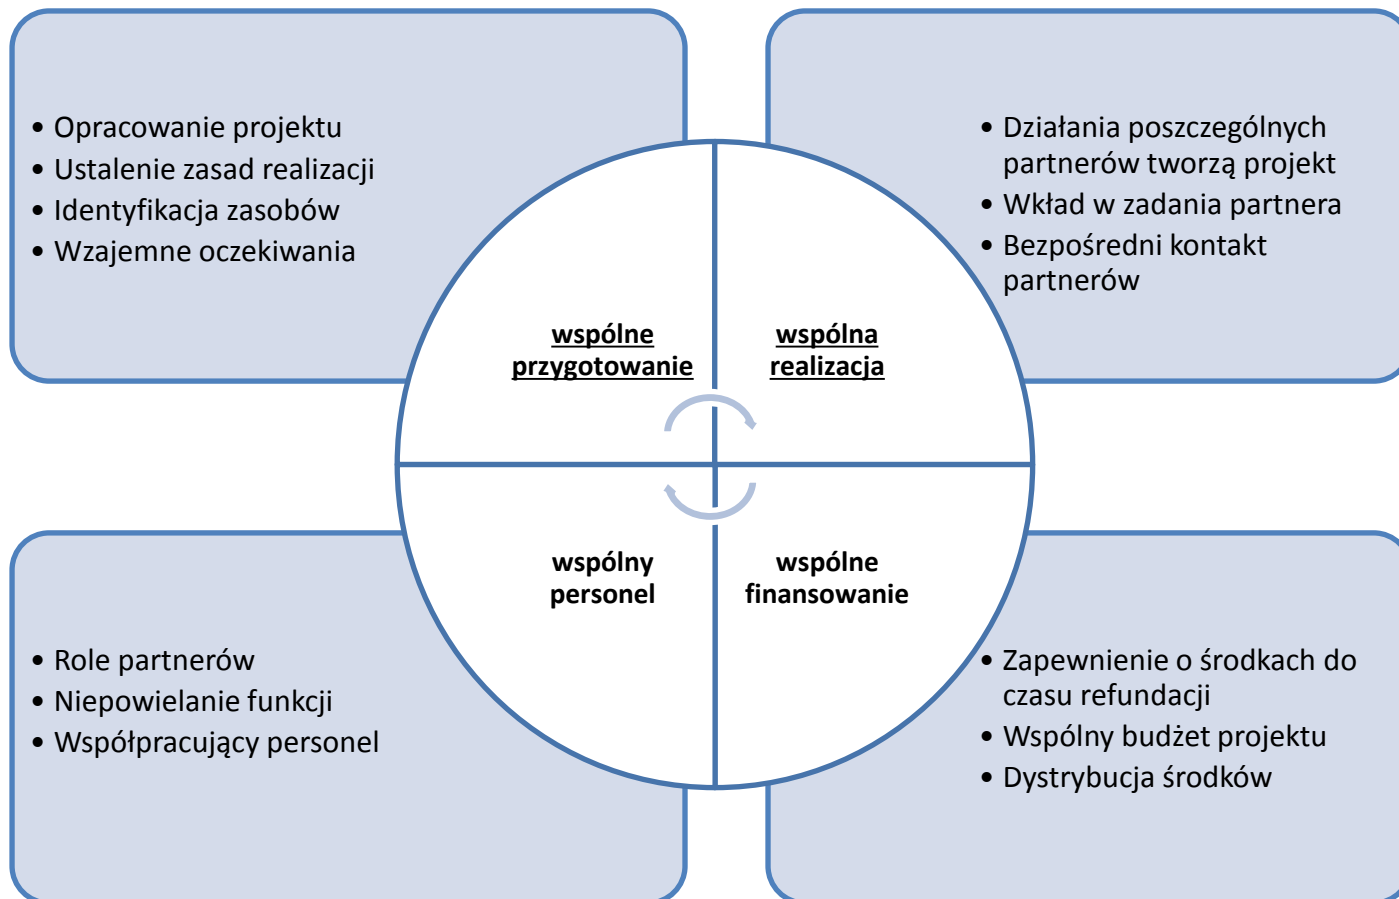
• Opracowanie projektu
• Ustalenie zasad realizacji
• Identyfikacja zasobów
• Wzajemne oczekiwania

• Działania poszczególnych partnerów tworzą projekt
• Wkład w zadania partnera
• Bezpośredni kontakt partnerów

wspólne przygotowanie

wspólna realizacja

wspólny personel

wspólne finansowanie

• Role partnerów
• Niepowielanie funkcji
• Współpracujący personel

• Zapewnienie o środkach do czasu refundacji
• Wspólny budżet projektu
• Dystrybucja środków